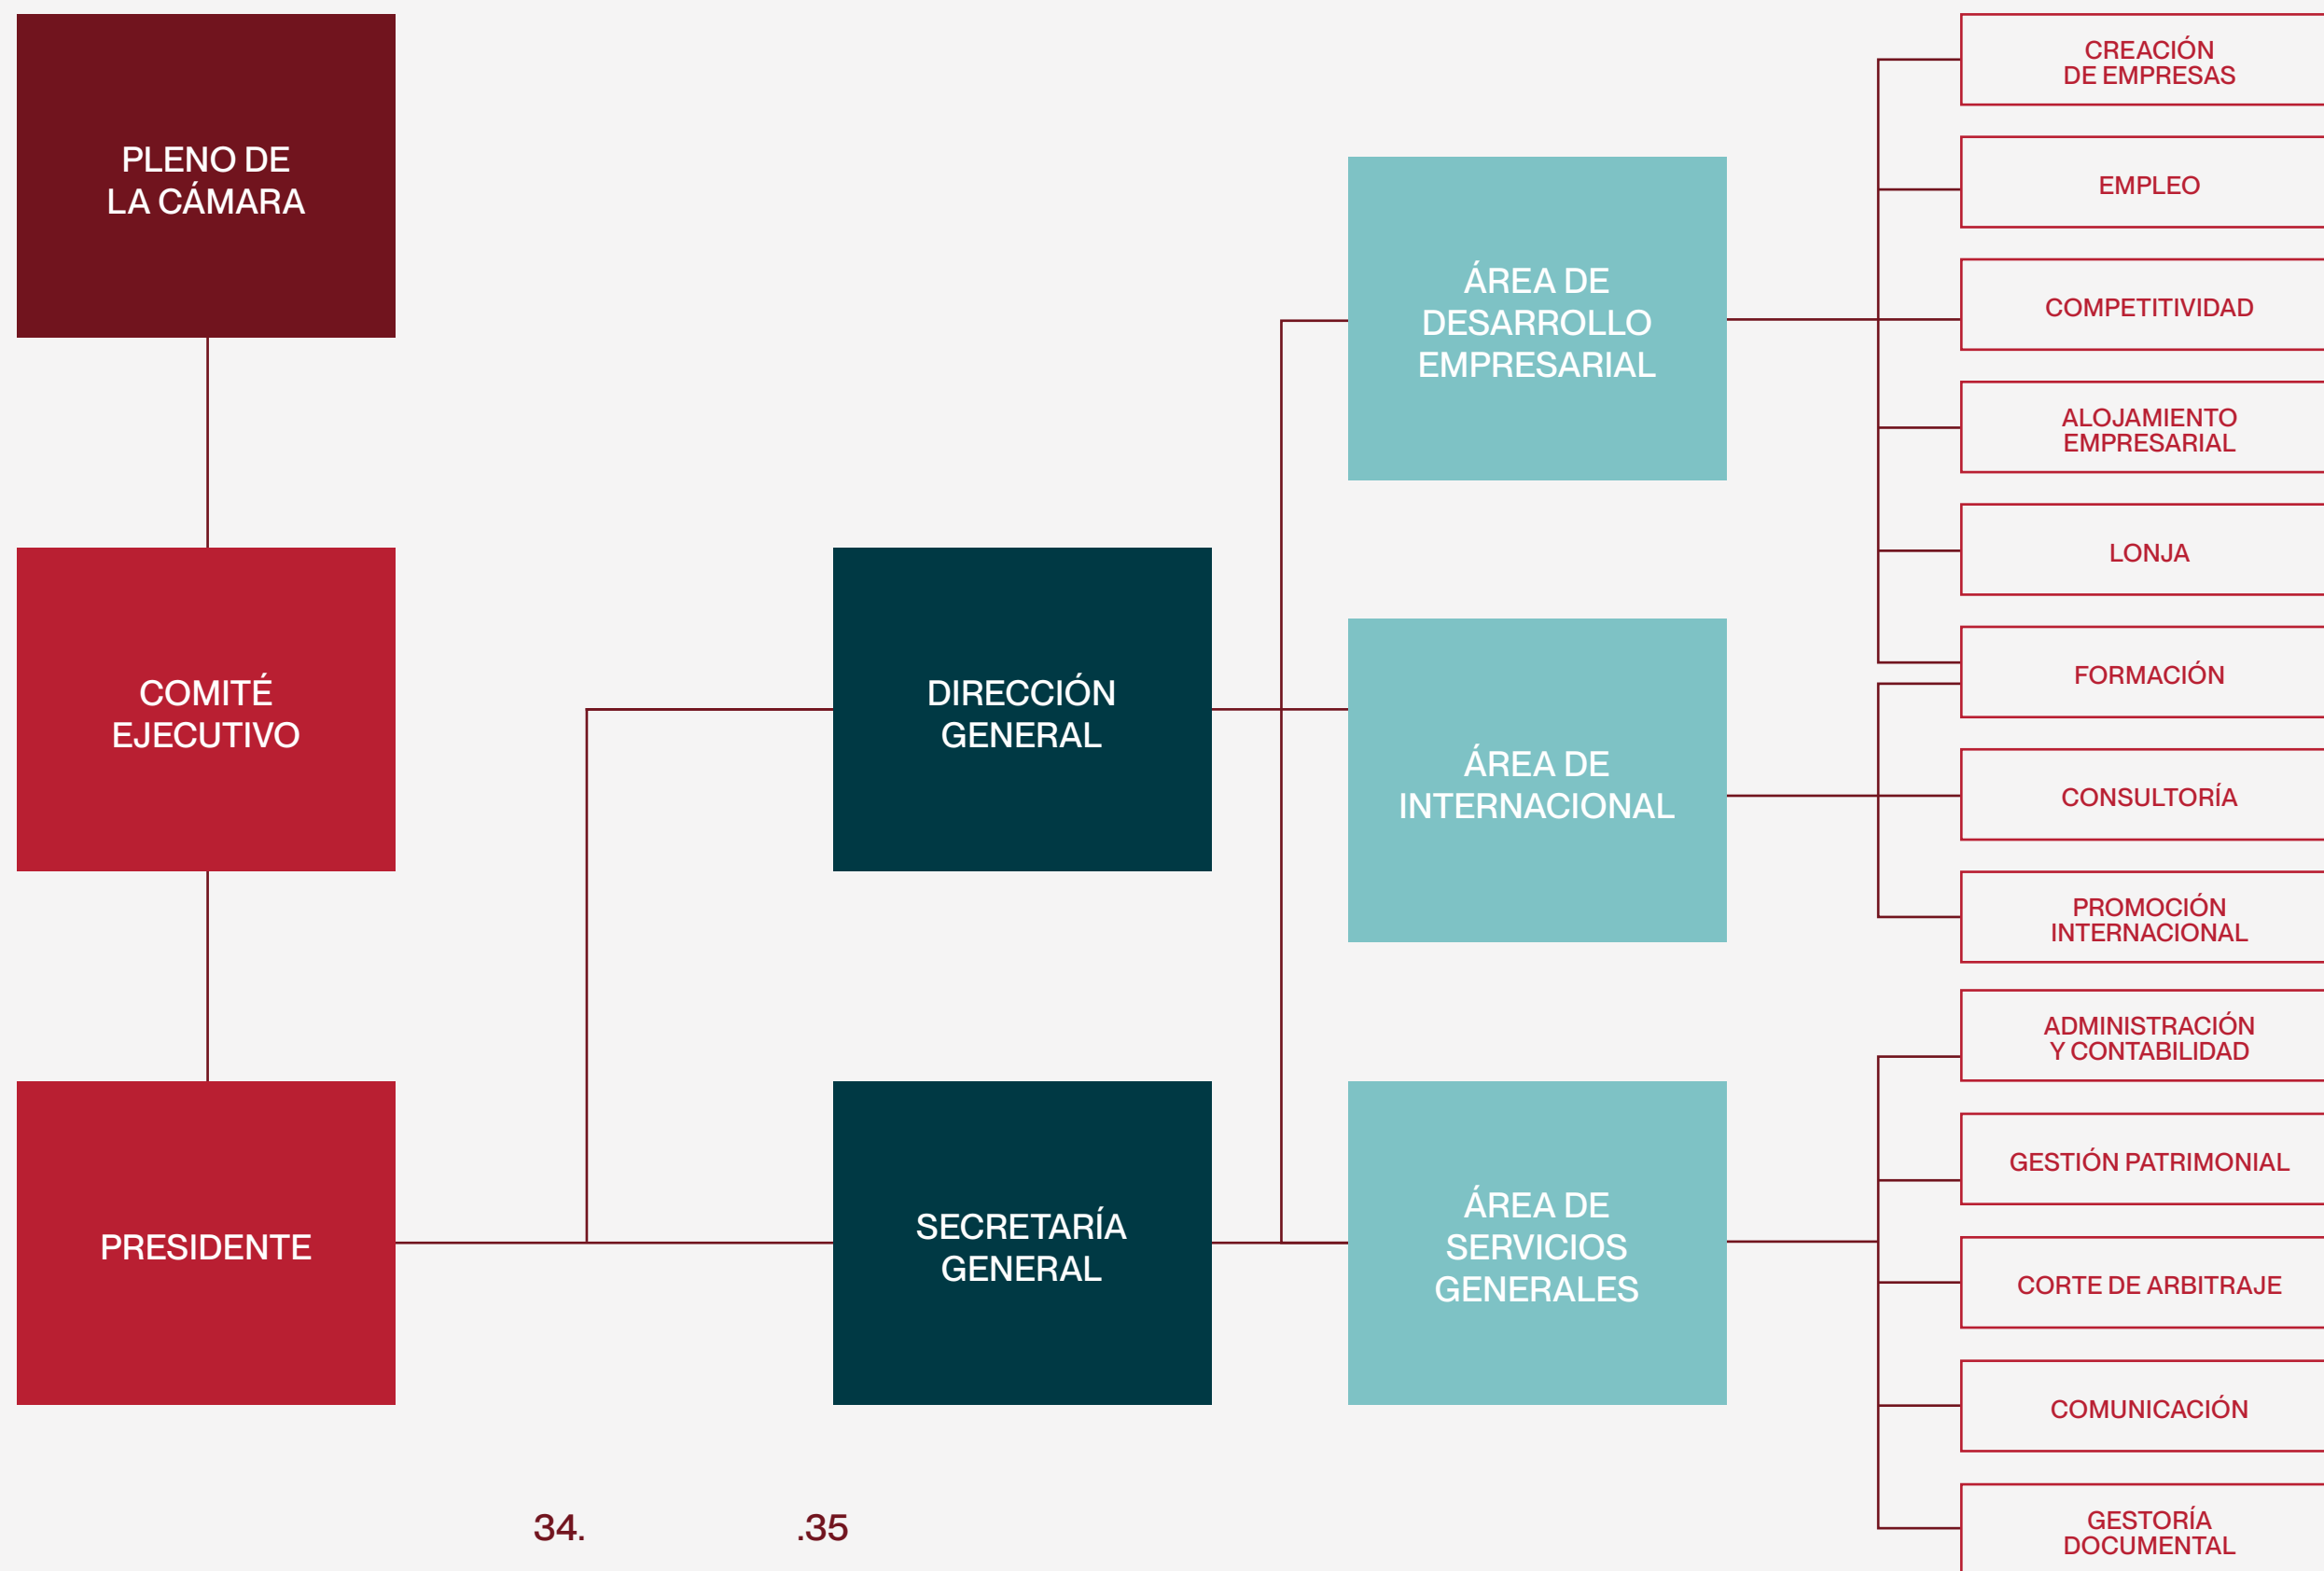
PLENO DE LA CÁMARA

COMITÉ EJECUTIVO

PRESIDENTE

DIRECCIÓN GENERAL

SECRETARÍA GENERAL

ÁREA DE DESARROLLO EMPRESARIAL

ÁREA DE INTERNACIONAL

ÁREA DE SERVICIOS GENERALES

CREACIÓN DE EMPRESAS

EMPLEO

COMPETITIVIDAD

ALOJAMIENTO EMPRESARIAL

LONJA

FORMACIÓN

CONSULTORÍA

PROMOCIÓN INTERNACIONAL

ADMINISTRACIÓN Y CONTABILIDAD

GESTIÓN PATRIMONIAL

CORTE DE ARBITRAJE

COMUNICACIÓN

GESTORÍA DOCUMENTAL

34.

.35